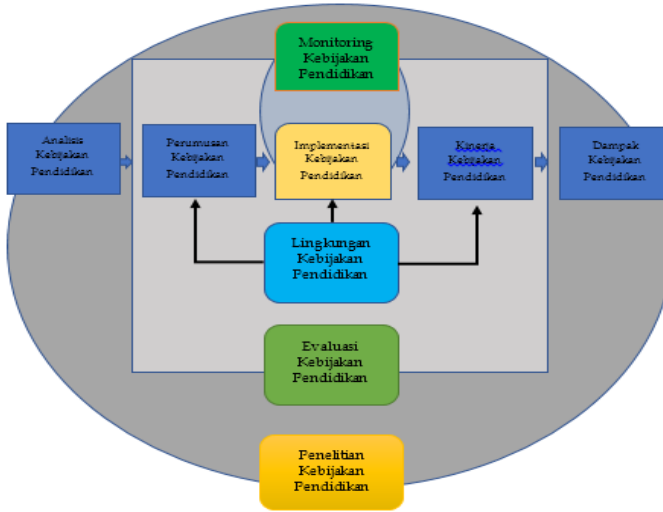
Monitoring Kebijakan Pendidikan

Analisis Kebijakan Pendidikan

Perumusan Kebijakan Pendidikan

Implementasi Kebijakan Pendidikan

Kinerja Kebijakan Pendidikan

Dampak Kebijakan Pendidikan

Lingkungan Kebijakan Pendidikan

Evaluasi Kebijakan Pendidikan

Penelitian Kebijakan Pendidikan